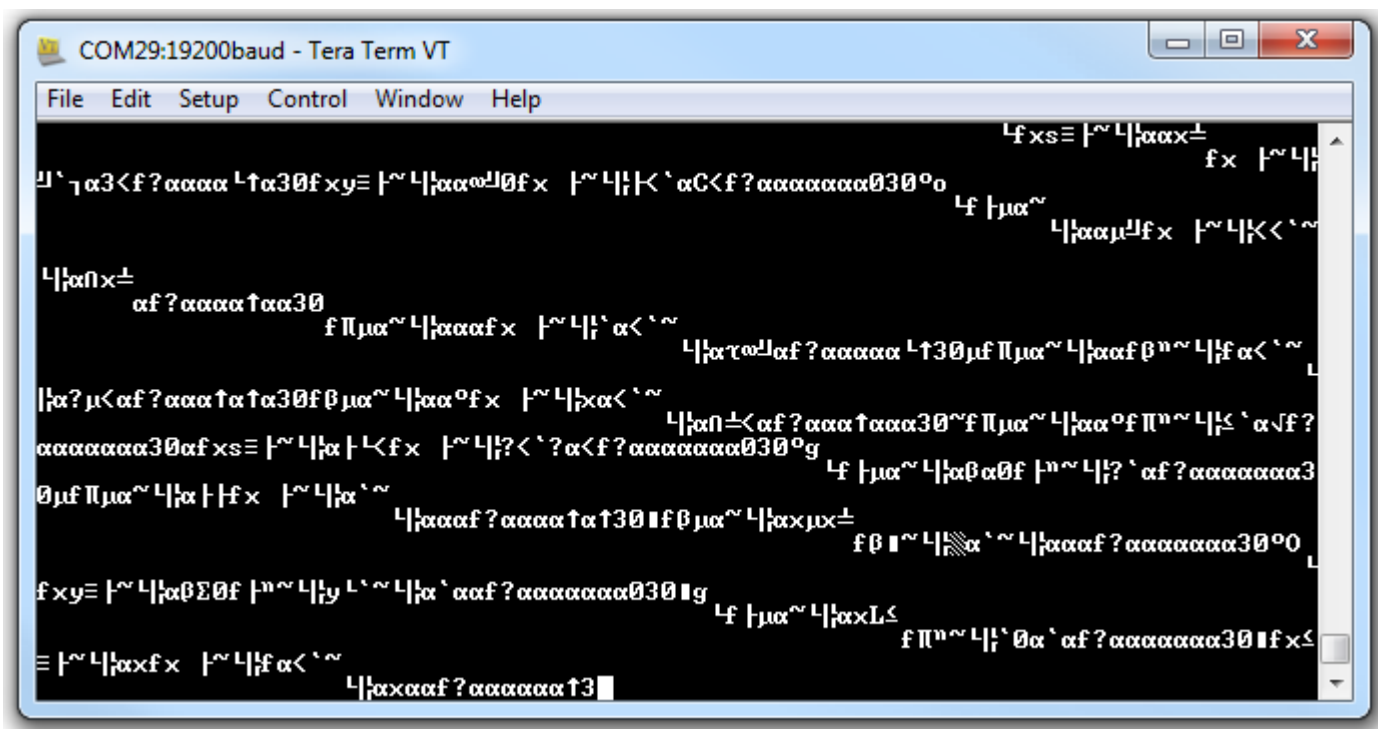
COM29:19200baud - Tera Term VT

File Edit Setup Control Window Help

┘fxs≡├~┘¦ααx±
fx ├~┘¦
╝`┐α3<f?αααα└↑α30fxy≡├~┘¦αα∞╝0fx ├~┘¦├<`αC<f?ααααααα030ºo
┘f├μα~
┘¦ααμ╝fx ├~┘¦<<`~
┘¦α∩x±
αf?αααα↑αα30
fΠμα~┘¦αααfx ├~┘¦`α<`~
┘¦ατ∞╝αf?ααααα└↑30μfΠμα~┘¦ααfβⁿ~┘¦fα<`~
¦α?μ<αf?ααα↑α↑α30fβμα~┘¦ααºfx ├~┘¦xα<`~
┘¦α∩±<αf?ααα↑ααα30~fΠμα~┘¦ααºfΠⁿ~┘¦≤`α√f?
ααααααα30αfxs≡├~┘¦α├└<fx ├~┘¦?<`?α<f?ααααααα030ºg
┘f├μα~┘¦αβα0f├ⁿ~┘¦?`αf?ααααααα3
0μfΠμα~┘¦α├├fx ├~┘¦α`~
┘¦αααf?αααα↑α↑30▮fβμα~┘¦ααxμx±
fβ▮~┘¦▒α`~┘¦αααf?ααααααα30ºO
fxy≡├~┘¦αβΣ0f├ⁿ~┘¦y└`~┘¦α`ααf?ααααααα030▮g
┘f├μα~┘¦ααxL≤
fΠⁿ~┘¦`0α`αf?ααααααα30▮fx≤
≡├~┘¦ααxfx ├~┘¦fα<`~
┘¦αxααf?αααααα↑3